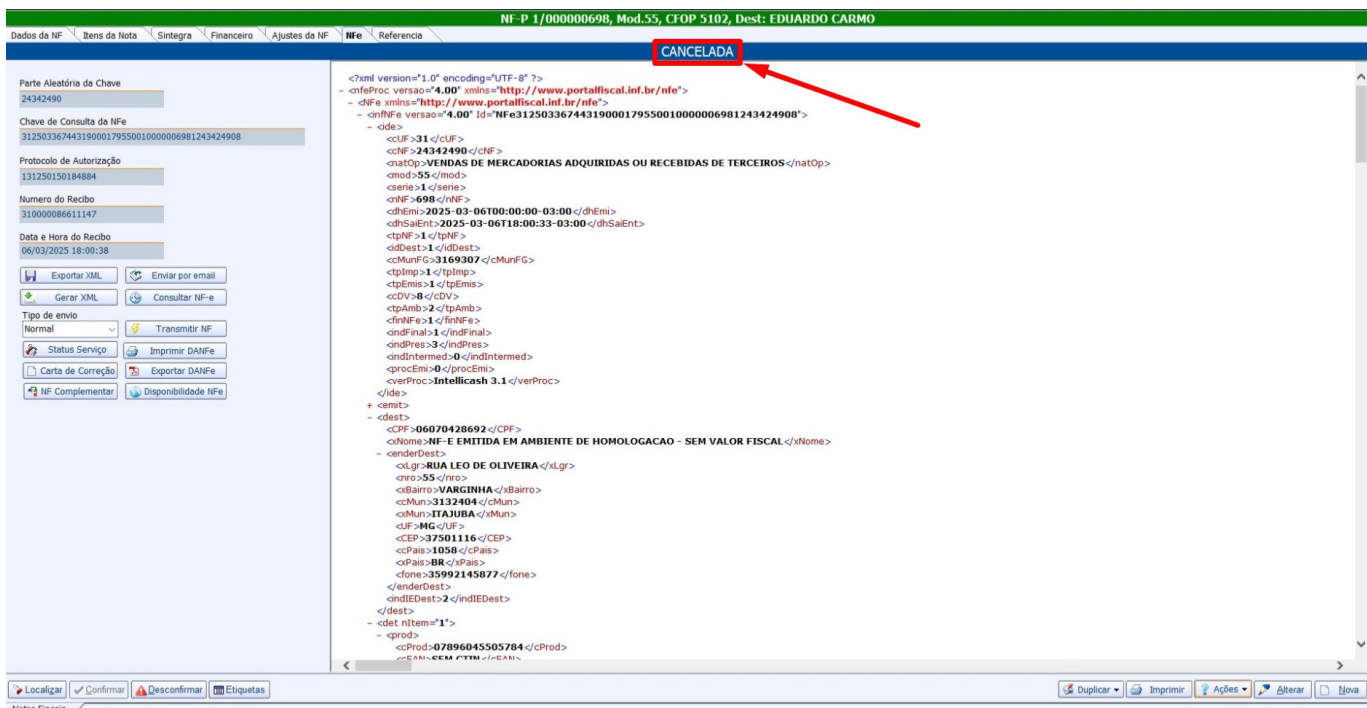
NF-P 1/000000698, Mod.55, CFOP 5102, Dest: EDUARDO CARMO

Dados da NF | Itens da Nota | Sintegra | Financeiro | Ajustes da NF | NFe | Referencia

CANCELADA

Parte Aleatória da Chave
24342490
Chave de Consulta da NFe
31250336744319000179550010000006981243424908
Protocolo de Autorização
131250150184884
Numero do Recibo
310000086611147
Data e Hora do Recibo
06/03/2025 18:00:38

Exportar XML
Enviar por email
Gerar XML
Consultar NF-e
Tipo de envio
Normal
Transmitir NF
Status Serviço
Imprimir DANFe
Carta de Correção
Exportar DANFe
NF Complementar
Disponibilidade NFe

<?xml version="1.0" encoding="UTF-8" ?>
- <nfeProc versao="4.00" xmlns="http://www.portalfiscal.inf.br/nfe">
- <NFe xmlns="http://www.portalfiscal.inf.br/nfe">
- <infNFe versao="4.00" Id="NFe31250336744319000179550010000006981243424908">
- <ide>
<cUF>31</cUF>
<cNF>24342490</cNF>
<natOp>VENDAS DE MERCADORIAS ADQUIRIDAS OU RECEBIDAS DE TERCEIROS</natOp>
<mod>55</mod>
<serie>1</serie>
<nNF>698</nNF>
<dhEmi>2025-03-06T00:00:00-03:00</dhEmi>
<dhSaiEnt>2025-03-06T18:00:33-03:00</dhSaiEnt>
<tpNF>1</tpNF>
<idDest>1</idDest>
<cMunFG>3169307</cMunFG>
<tpImp>1</tpImp>
<tpEmis>1</tpEmis>
<cDV>8</cDV>
<tpAmb>2</tpAmb>
<finNFe>1</finNFe>
<indFinal>1</indFinal>
<indPres>3</indPres>
<indIntermed>0</indIntermed>
<procEmi>0</procEmi>
<verProc>Intellicash 3.1</verProc>
</ide>
+ <emit>
- <dest>
<CPF>06070428692</CPF>
<xNome>NF-E EMITIDA EM AMBIENTE DE HOMOLOGACAO - SEM VALOR FISCAL</xNome>
- <enderDest>
<xLgr>RUA LEO DE OLIVEIRA</xLgr>
<nro>55</nro>
<xBairro>VARGINHA</xBairro>
<cMun>3132404</cMun>
<xMun>ITAJUBA</xMun>
<UF>MG</UF>
<CEP>37501116</CEP>
<cPais>1058</cPais>
<xPais>BR</xPais>
<fone>35992145877</fone>
</enderDest>
<indIEDest>2</indIEDest>
</dest>
- <det nItem="1">
- <prod>
<cProd>07896045505784</cProd>
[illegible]

Localizar | Confirmar | Desconfirmar | Etiquetas
Duplicar | Imprimir | Ações | Alterar | Nova
Notas Fiscais